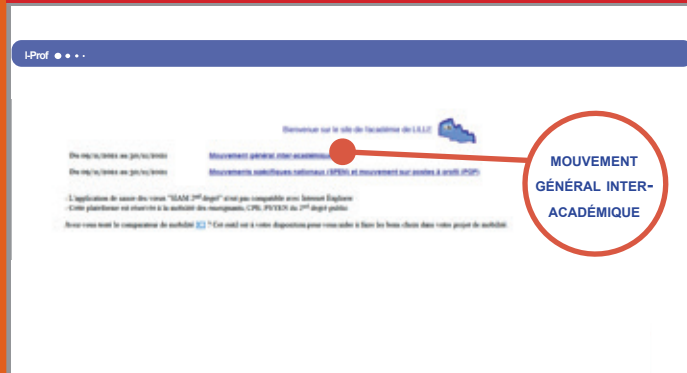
I-Prof

Bienvenue sur le site de l'académie de LILLE

Du jj/mm/aaaa au jj/mm/aaaa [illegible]   Mouvement général inter-académique

Du jj/mm/aaaa au jj/mm/aaaa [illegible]   Mouvements spécifiques nationaux (SPEN) et mouvement sur postes à profil (POP)

- L'application de saisie des voeux "SIAM 2nd degré" n'est pas compatible avec Internet Explorer
- Cette plateforme est réservée à la mobilité des enseignants, CPE, PsyEN du 2nd degré public

Avez-vous testé le comparateur de mobilité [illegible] ? Cet outil est à votre disposition pour vous aider à faire les bons choix dans votre projet de mobilité.

MOUVEMENT GÉNÉRAL INTER-ACADÉMIQUE